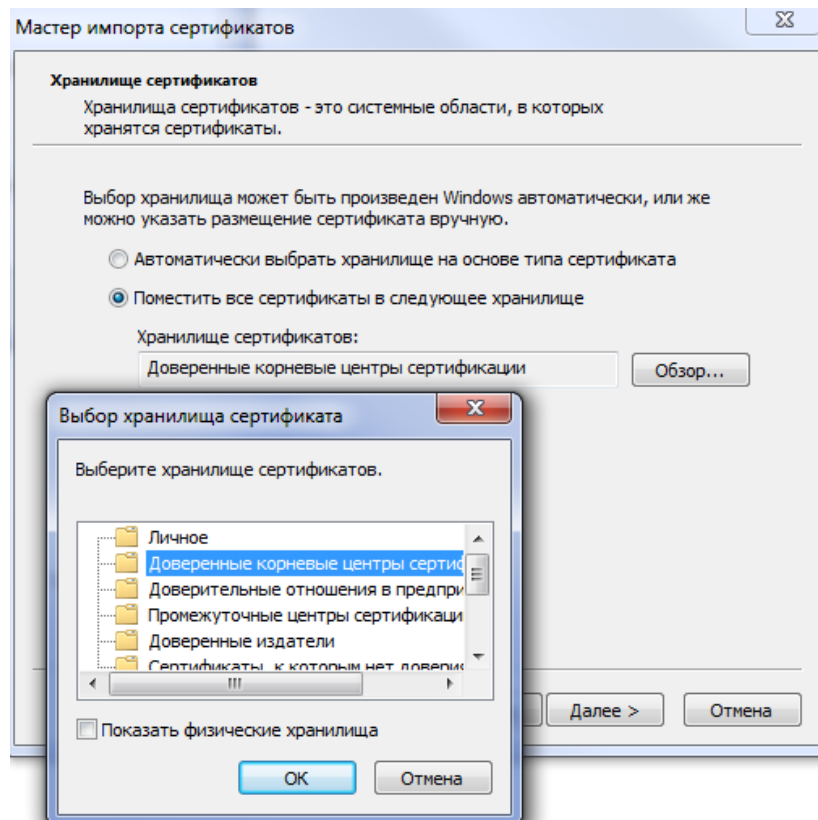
Мастер импорта сертификатов

Хранилище сертификатов

Хранилища сертификатов - это системные области, в которых хранятся сертификаты.

Выбор хранилища может быть произведен Windows автоматически, или же можно указать размещение сертификата вручную.

Автоматически выбрать хранилище на основе типа сертификата

Поместить все сертификаты в следующее хранилище

Хранилище сертификатов:

Доверенные корневые центры сертификации

Обзор...

Выбор хранилища сертификата

Выберите хранилище сертификатов.

Личное
Доверенные корневые центры сертис
Доверительные отношения в предпри
Промежуточные центры сертификаци
Доверенные издатели
Сертификаты, к которым нет довери

Показать физические хранилища

ОК

Отмена

Далее >

Отмена